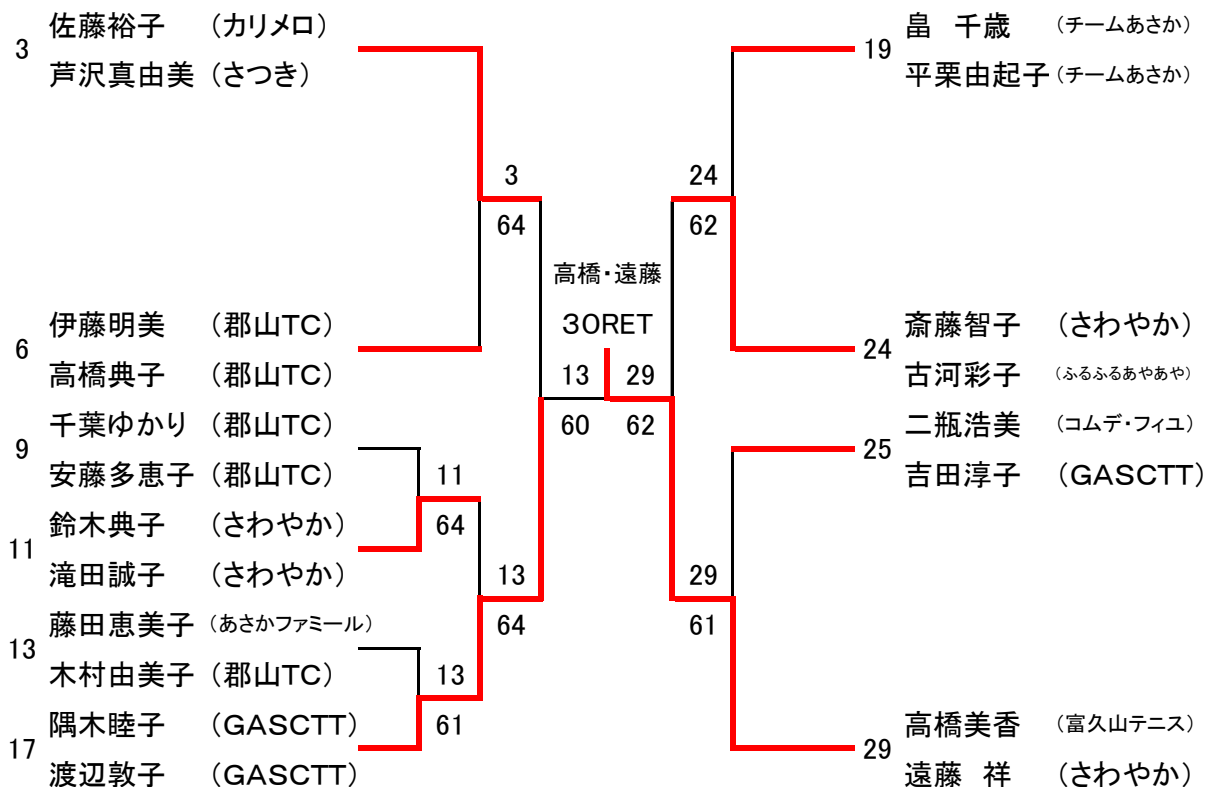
3
佐藤裕子 （カリメロ）
芦沢真由美（さつき）

6
伊藤明美 （郡山TC）
高橋典子 （郡山TC）

9
千葉ゆかり（郡山TC）
安藤多恵子（郡山TC）

11
鈴木典子 （さわやか）
滝田誠子 （さわやか）

13
藤田恵美子（あさかファミール）
木村由美子（郡山TC）

17
隅木睦子 （GASCTT）
渡辺敦子 （GASCTT）

3
64

11
64

13
64

13
61

高橋・遠藤
3ORET

13
60

29
62

24
62

29
61

19
畠 千歳 （チームあさか）
平栗由起子（チームあさか）

24
斎藤智子 （さわやか）
古河彩子 （ふるふるあやあや）

25
二瓶浩美 （コムデ・フィユ）
吉田淳子 （GASCTT）

29
高橋美香 （富久山テニス）
遠藤 祥 （さわやか）